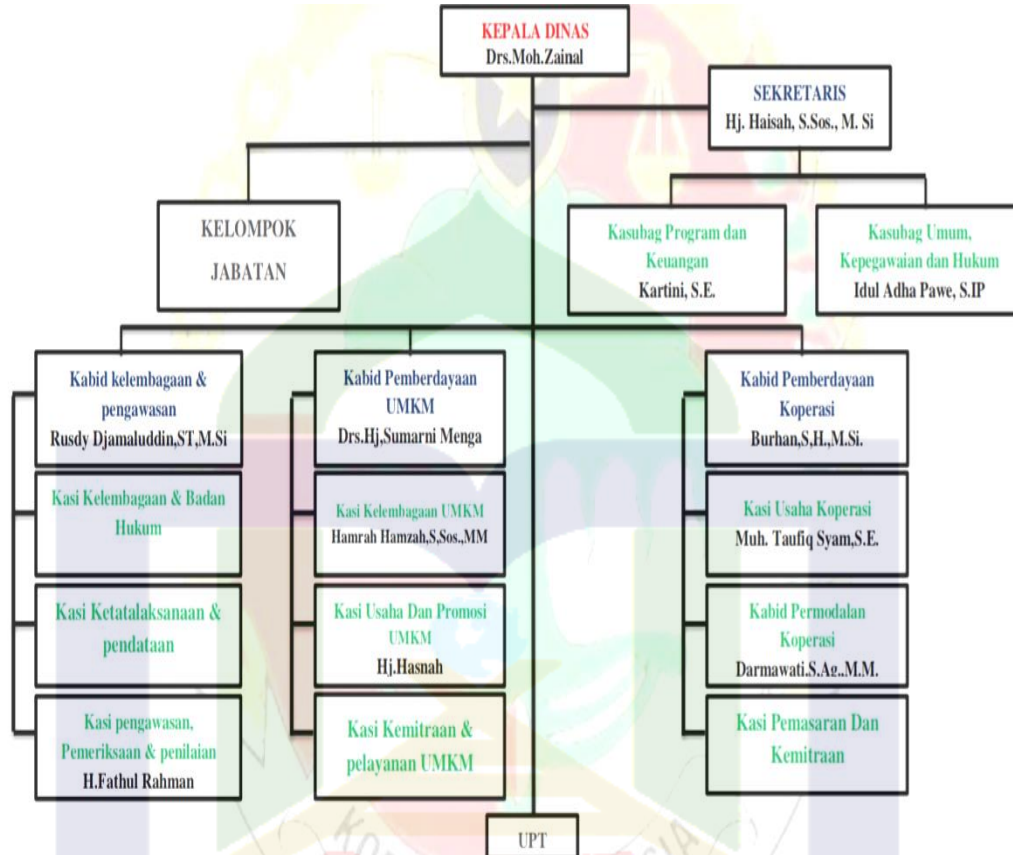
KEPALA DINAS
Drs.Moh.Zainal

SEKRETARIS
Hj. Haisah, S.Sos., M. Si

KELOMPOK JABATAN

Kasubag Program dan Keuangan
Kartini, S.E.

Kasubag Umum, Kepegawaian dan Hukum
Idul Adha Pawe, S.IP

Kabid kelembagaan & pengawasan
Rusdy Djamaluddin,ST,M.Si

Kasi Kelembagaan & Badan Hukum

Kasi Ketatalaksanaan & pendataan

Kasi pengawasan, Pemeriksaan & penilaian
H.Fathul Rahman

Kabid Pemberdayaan UMKM
Drs.Hj,Sumarni Menga

Kasi Kelembagaan UMKM
Hamrah Hamzah,S,Sos.,MM

Kasi Usaha Dan Promosi UMKM
Hj.Hasnah

Kasi Kemitraan & pelayanan UMKM

Kabid Pemberdayaan Koperasi
Burhan,S,H.,M.Si.

Kasi Usaha Koperasi
Muh. Taufiq Syam,S.E.

Kabid Permodalan Koperasi
Darmawati,S.Ag.,M.M.

Kasi Pemasaran Dan Kemitraan

UPT